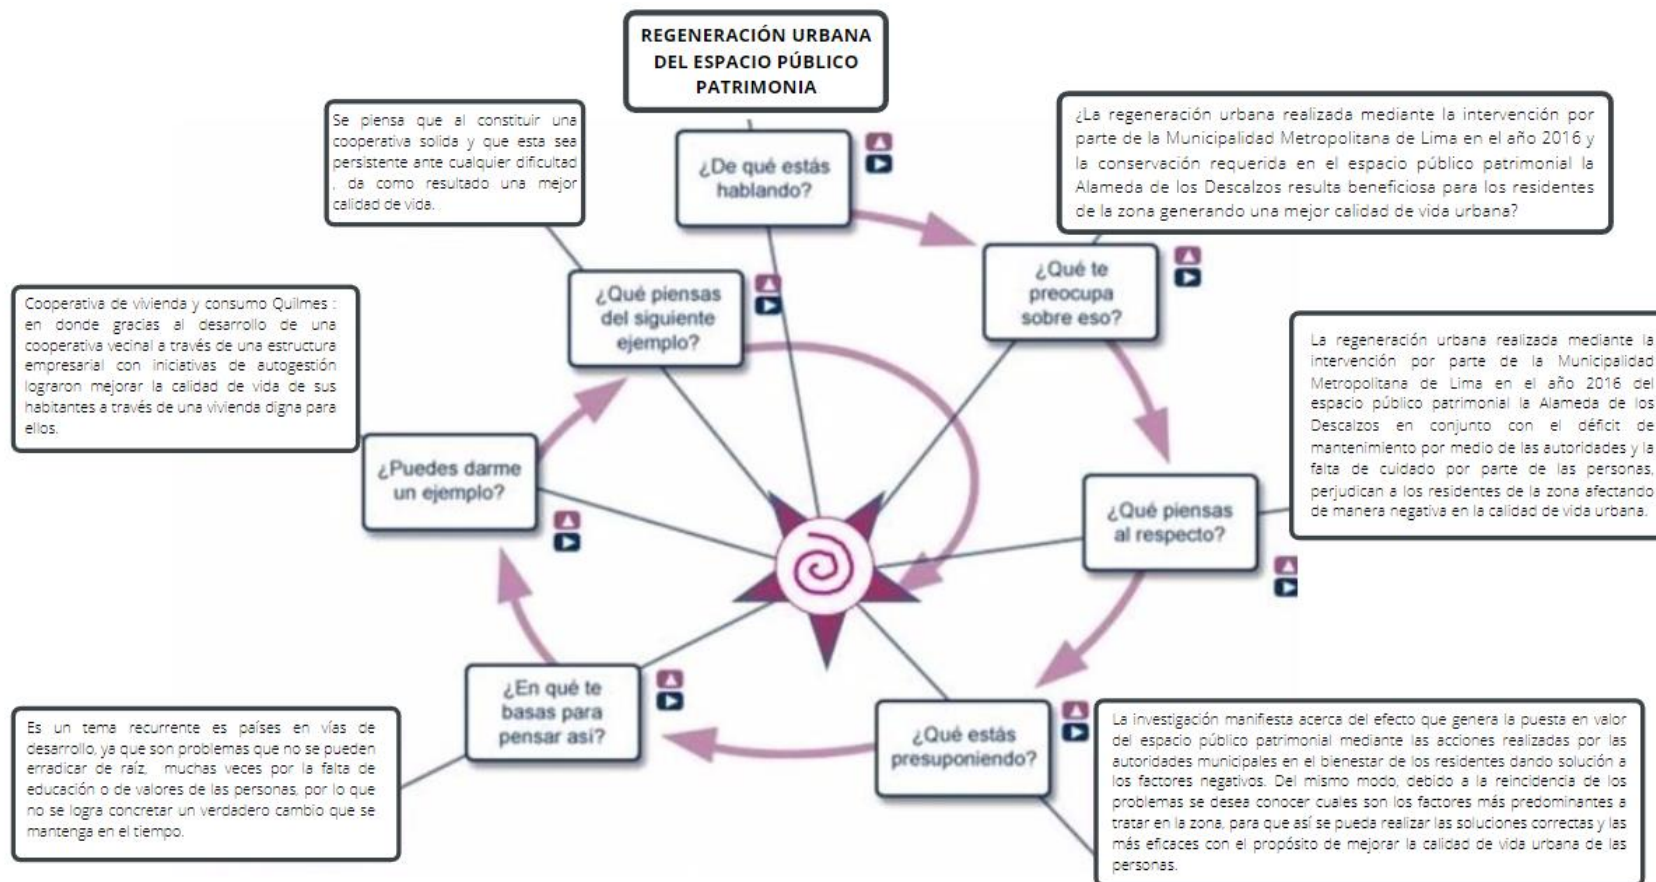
REGENERACIÓN URBANA DEL ESPACIO PÚBLICO PATRIMONIA

Se piensa que al constituir una cooperativa solida y que esta sea persistente ante cualquier dificultad , da como resultado una mejor calidad de vida.

¿De qué estás hablando?

¿La regeneración urbana realizada mediante la intervención por parte de la Municipalidad Metropolitana de Lima en el año 2016 y la conservación requerida en el espacio público patrimonial la Alameda de los Descalzos resulta beneficiosa para los residentes de la zona generando una mejor calidad de vida urbana?

¿Qué te preocupa sobre eso?

Cooperativa de vivienda y consumo Quilmes : en donde gracias al desarrollo de una cooperativa vecinal a través de una estructura empresarial con iniciativas de autogestión lograron mejorar la calidad de vida de sus habitantes a través de una vivienda digna para ellos.

¿Qué piensas del siguiente ejemplo?

La regeneración urbana realizada mediante la intervención por parte de la Municipalidad Metropolitana de Lima en el año 2016 del espacio público patrimonial la Alameda de los Descalzos en conjunto con el déficit de mantenimiento por medio de las autoridades y la falta de cuidado por parte de las personas, perjudican a los residentes de la zona afectando de manera negativa en la calidad de vida urbana.

¿Puedes darme un ejemplo?

¿Qué piensas al respecto?

¿En qué te basas para pensar así?

¿Qué estás presuponiendo?

Es un tema recurrente es países en vías de desarrollo, ya que son problemas que no se pueden erradicar de raíz, muchas veces por la falta de educación o de valores de las personas, por lo que no se logra concretar un verdadero cambio que se mantenga en el tiempo.

La investigación manifiesta acerca del efecto que genera la puesta en valor del espacio público patrimonial mediante las acciones realizadas por las autoridades municipales en el bienestar de los residentes dando solución a los factores negativos. Del mismo modo, debido a la reincidencia de los problemas se desea conocer cuales son los factores más predominantes a tratar en la zona, para que así se pueda realizar las soluciones correctas y las más eficaces con el propósito de mejorar la calidad de vida urbana de las personas.